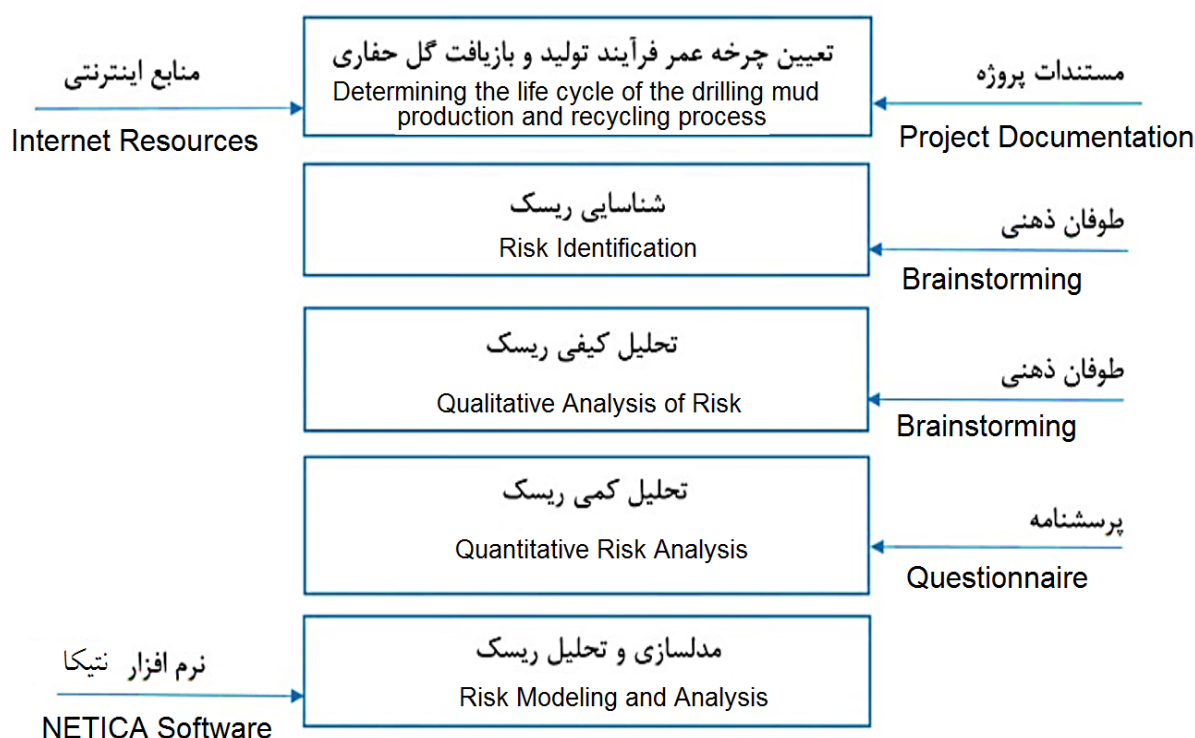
منابع اینترنتی
Internet Resources

تعیین چرخه عمر فرآیند تولید و بازیافت گل حفاری
Determining the life cycle of the drilling mud production and recycling process

مستندات پروژه
Project Documentation

شناسایی ریسک
Risk Identification

طوفان ذهنی
Brainstorming

تحلیل کیفی ریسک
Qualitative Analysis of Risk

طوفان ذهنی
Brainstorming

تحلیل کمی ریسک
Quantitative Risk Analysis

پرسشنامه
Questionnaire

نرم افزار نتیکا
NETICA Software

مدلسازی و تحلیل ریسک
Risk Modeling and Analysis